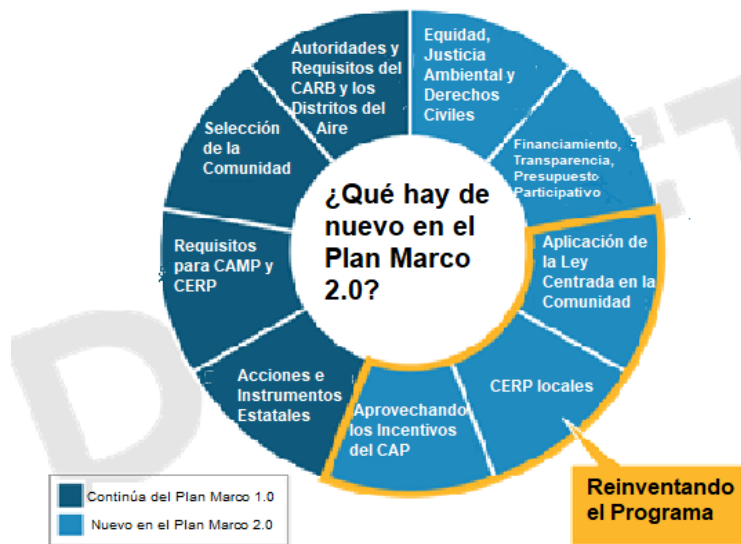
¿Qué hay de nuevo en el Plan Marco 2.0?

Autoridades y Requisitos del CARB y los Distritos del Aire

Equidad, Justicia Ambiental y Derechos Civiles

Financiamiento, Transparencia, Presupuesto Participativo

Aplicación de la Ley Centrada en la Comunidad

CERP locales

Aprovechando los Incentivos del CAP

Acciones e Instrumentos Estatales

Requisitos para CAMP y CERP

Selección de la Comunidad

Reinventando el Programa

Continúa del Plan Marco 1.0
Nuevo en el Plan Marco 2.0

DRAFT